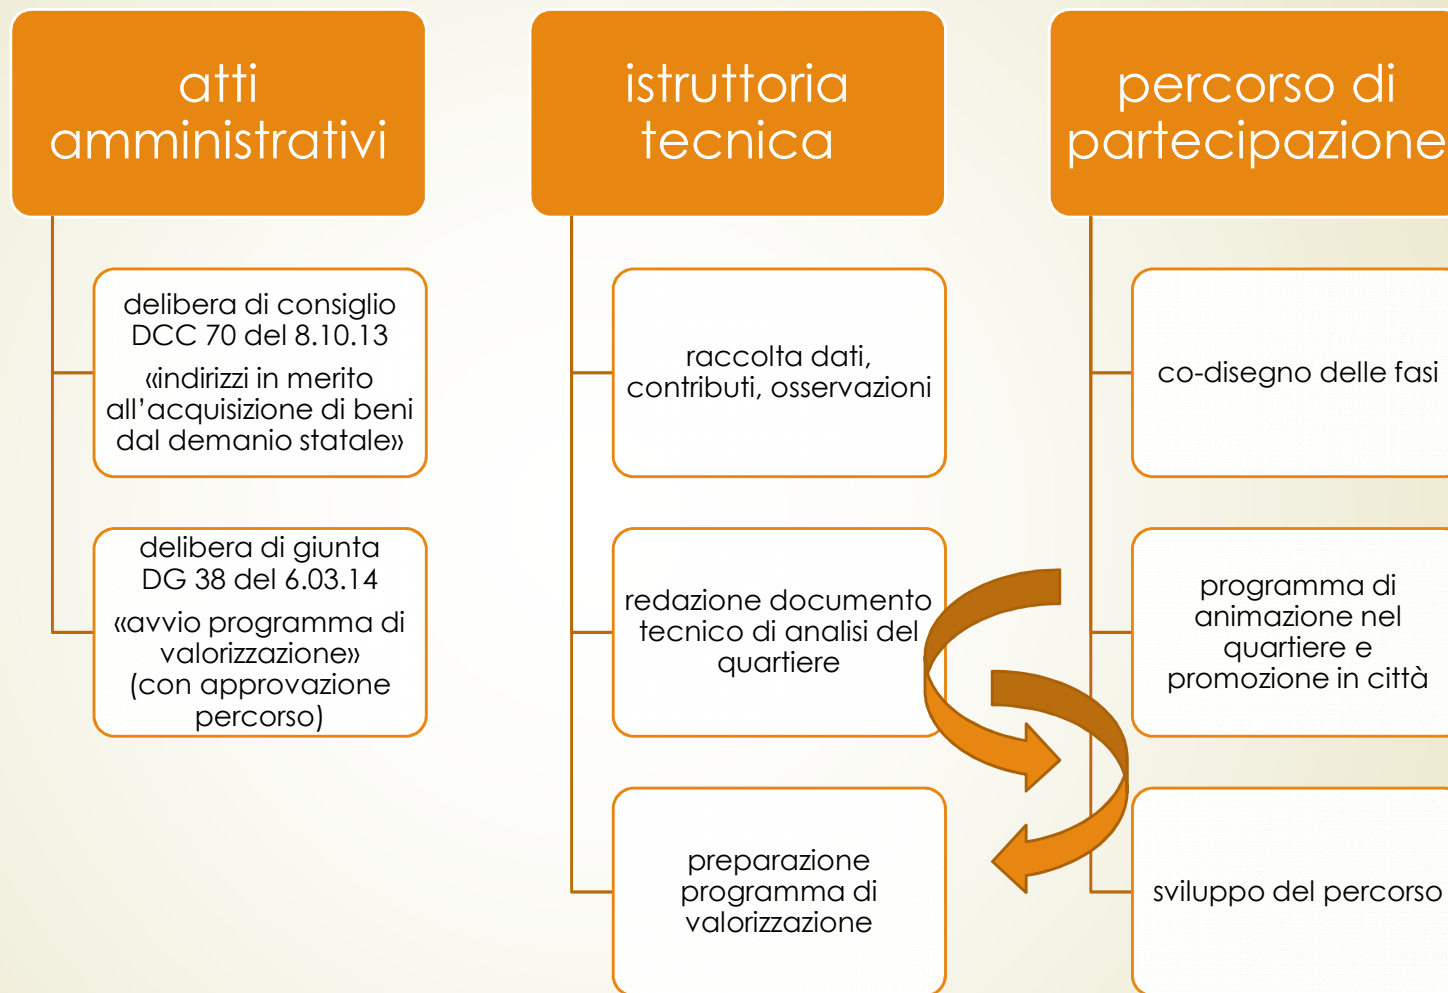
atti amministrativi

delibera di consiglio DCC 70 del 8.10.13
«indirizzi in merito all'acquisizione di beni dal demanio statale»

delibera di giunta DG 38 del 6.03.14
«avvio programma di valorizzazione» (con approvazione percorso)

istruttoria tecnica

raccolta dati, contributi, osservazioni

redazione documento tecnico di analisi del quartiere

preparazione programma di valorizzazione

percorso di partecipazione

co-disegno delle fasi

programma di animazione nel quartiere e promozione in città

sviluppo del percorso